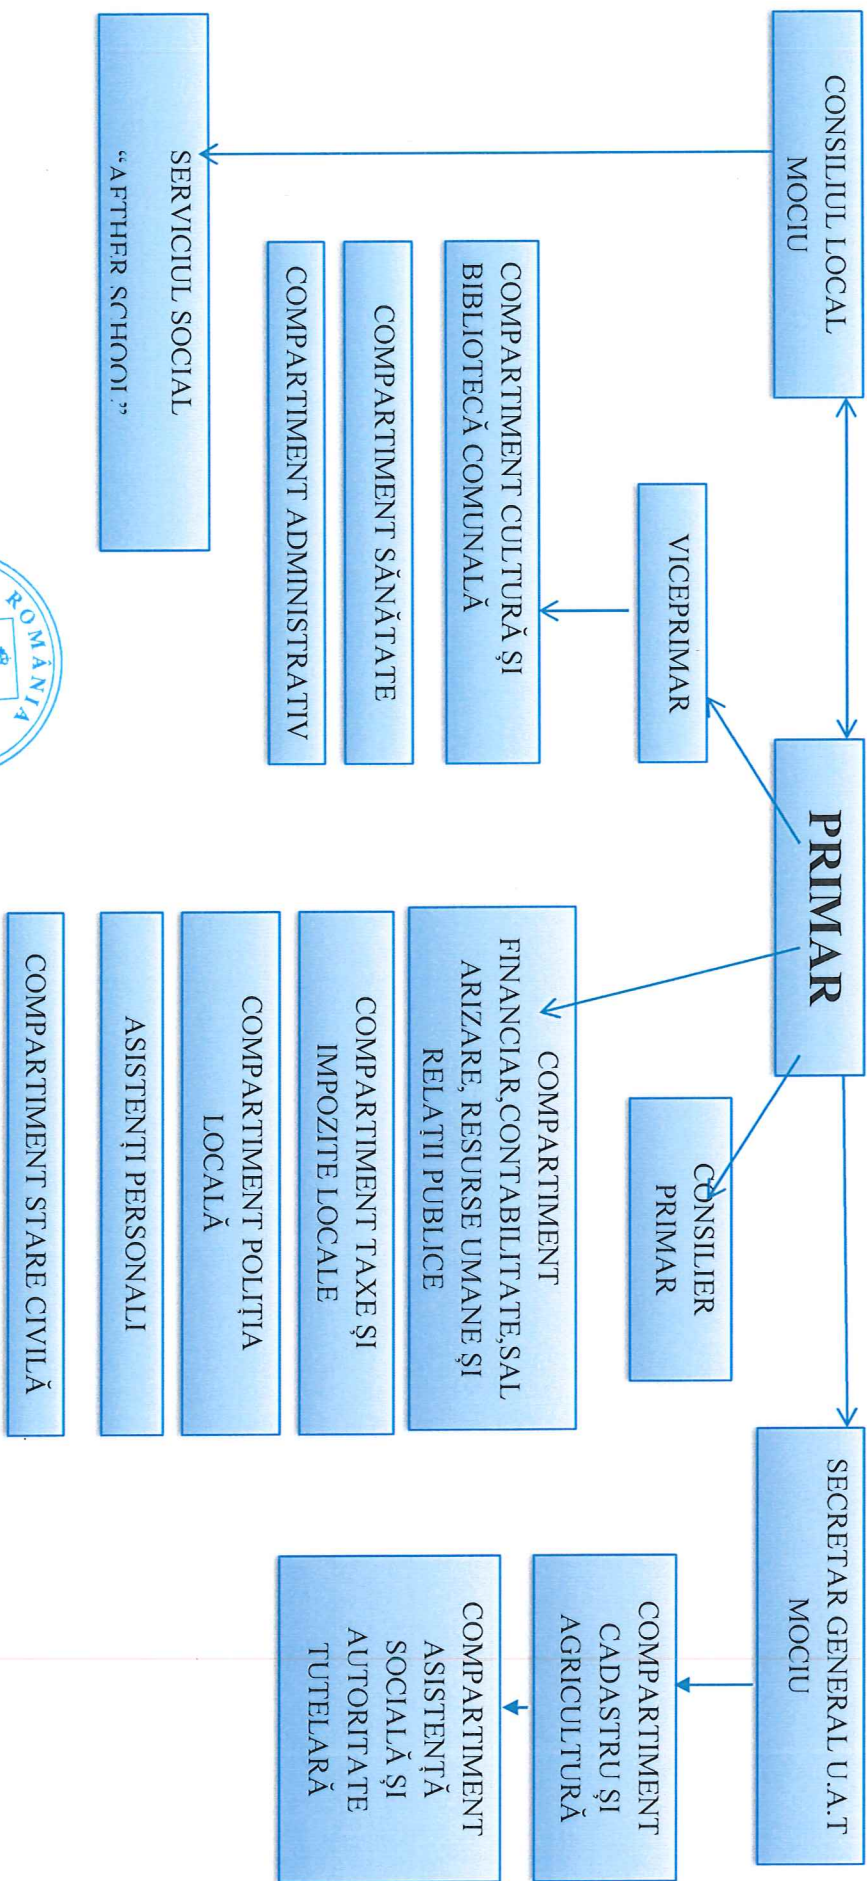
CONSILIUL LOCAL MOCIU

PRIMAR

SECRETAR GENERAL U.A.T MOCIU

SERVICIUL SOCIAL "AFTHER SCHOOL"

VICEPRIMAR

CONSILIER PRIMAR

COMPARTIMENT CULTURĂ ȘI BIBLIOTECĂ COMUNALĂ

COMPARTIMENT SĂNĂTATE

COMPARTIMENT ADMINISTRATIV

COMPARTIMENT FINANCIAR,CONTABILITATE,SALARIZARE, RESURSE UMANE ȘI RELAȚII PUBLICE

COMPARTIMENT TAXE ȘI IMPOZITE LOCALE

COMPARTIMENT POLIȚIA LOCALĂ

ASISTENȚI PERSONALI

COMPARTIMENT STARE CIVILĂ

COMPARTIMENT CADASTRU ȘI AGRICULTURĂ

COMPARTIMENT ASISTENȚĂ SOCIALĂ ȘI AUTORITATE TUTELARĂ

ROMÂNIA